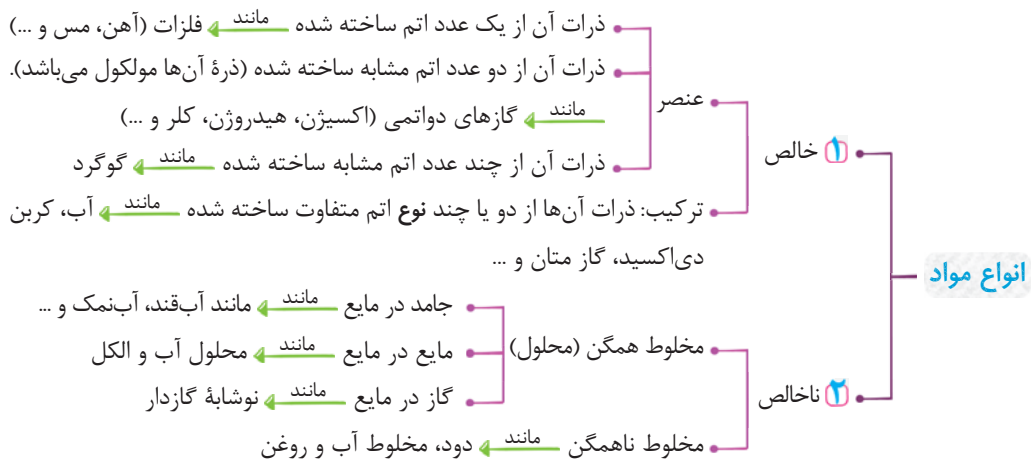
انواع مواد

۱ خالص

عنصر

ذرات آن از یک عدد اتم ساخته شده مانند فلزات (آهن، مس و ...)

ذرات آن از دو عدد اتم مشابه ساخته شده (ذرهٔ آن‌ها مولکول می‌باشد).

مانند گازهای دواتمی (اکسیژن، هیدروژن، کلر و ...)

ذرات آن از چند عدد اتم مشابه ساخته شده مانند گوگرد

ترکیب: ذرات آن‌ها از دو یا چند **نوع** اتم متفاوت ساخته شده مانند آب، کربن دی‌اکسید، گاز متان و ...

۲ ناخالص

مخلوط همگن (محلول)

جامد در مایع مانند مانند آب‌قند، آب‌نمک و ...

مایع در مایع مانند محلول آب و الکل

گاز در مایع مانند نوشابهٔ گازدار

مخلوط ناهمگن مانند دود، مخلوط آب و روغن